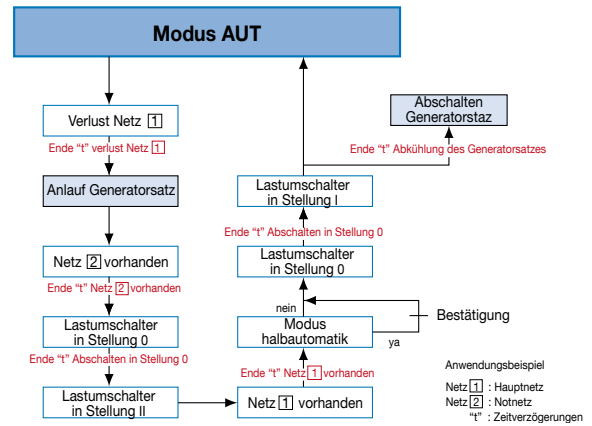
Modus AUT

Verlust Netz 1

Ende "t" verlust Netz 1

Anlauf Generatorsatz

Netz 2 vorhanden

Ende "t" Netz 2 vorhanden

Lastumschalter in Stellung 0

Ende "t" Abschalten in Stellung 0

Lastumschalter in Stellung II

Netz 1 vorhanden

Ende "t" Netz 1 vorhanden

Modus halbautomatik

nein

ya

Bestätigung

Lastumschalter in Stellung 0

Ende "t" Abschalten in Stellung 0

Lastumschalter in Stellung I

Ende "t" Abkühlung des Generatorsatzes

Abschalten Generatorstaz

Anwendungsbeispiel

Netz 1 : Hauptnetz
Netz 2 : Notnetz
"t" : Zeitverzögerungen